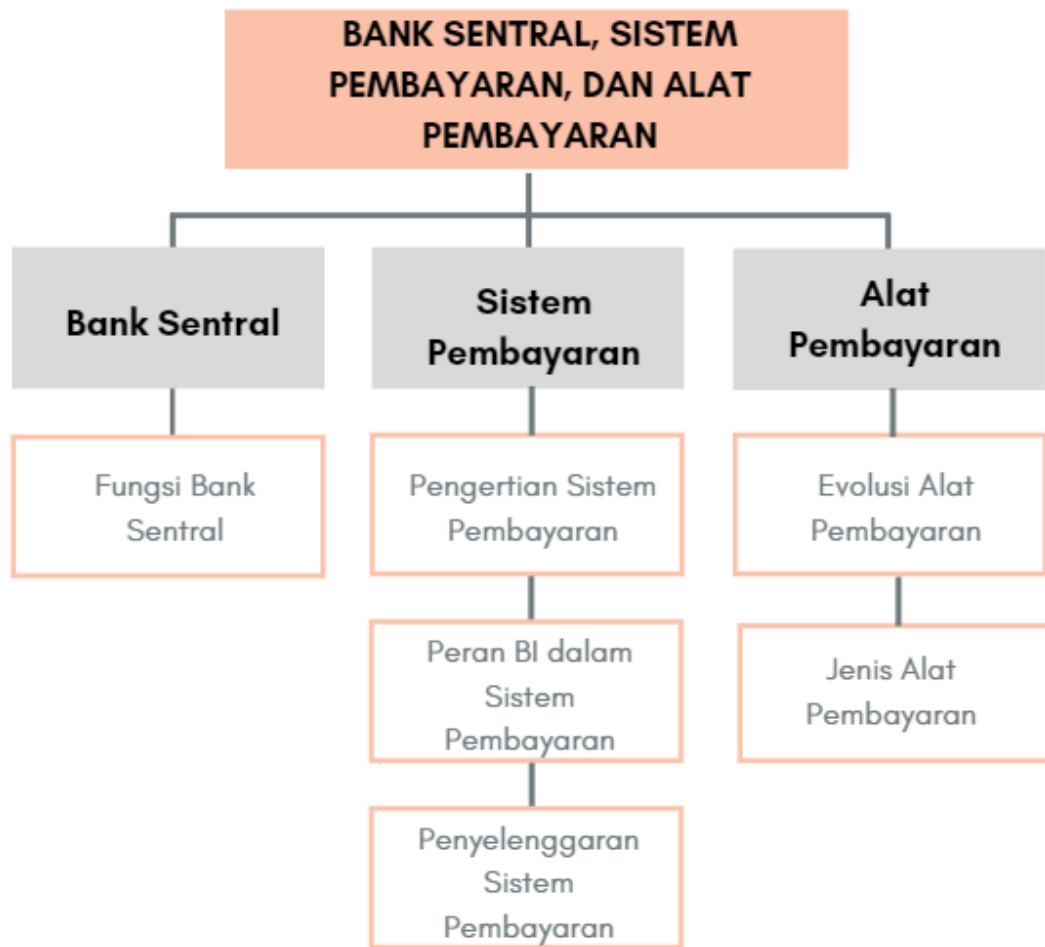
BANK SENTRAL, SISTEM PEMBAYARAN, DAN ALAT PEMBAYARAN

Bank Sentral

Fungsi Bank Sentral

Sistem Pembayaran

Pengertian Sistem Pembayaran

Peran BI dalam Sistem Pembayaran

Penyelenggaran Sistem Pembayaran

Alat Pembayaran

Evolusi Alat Pembayaran

Jenis Alat Pembayaran